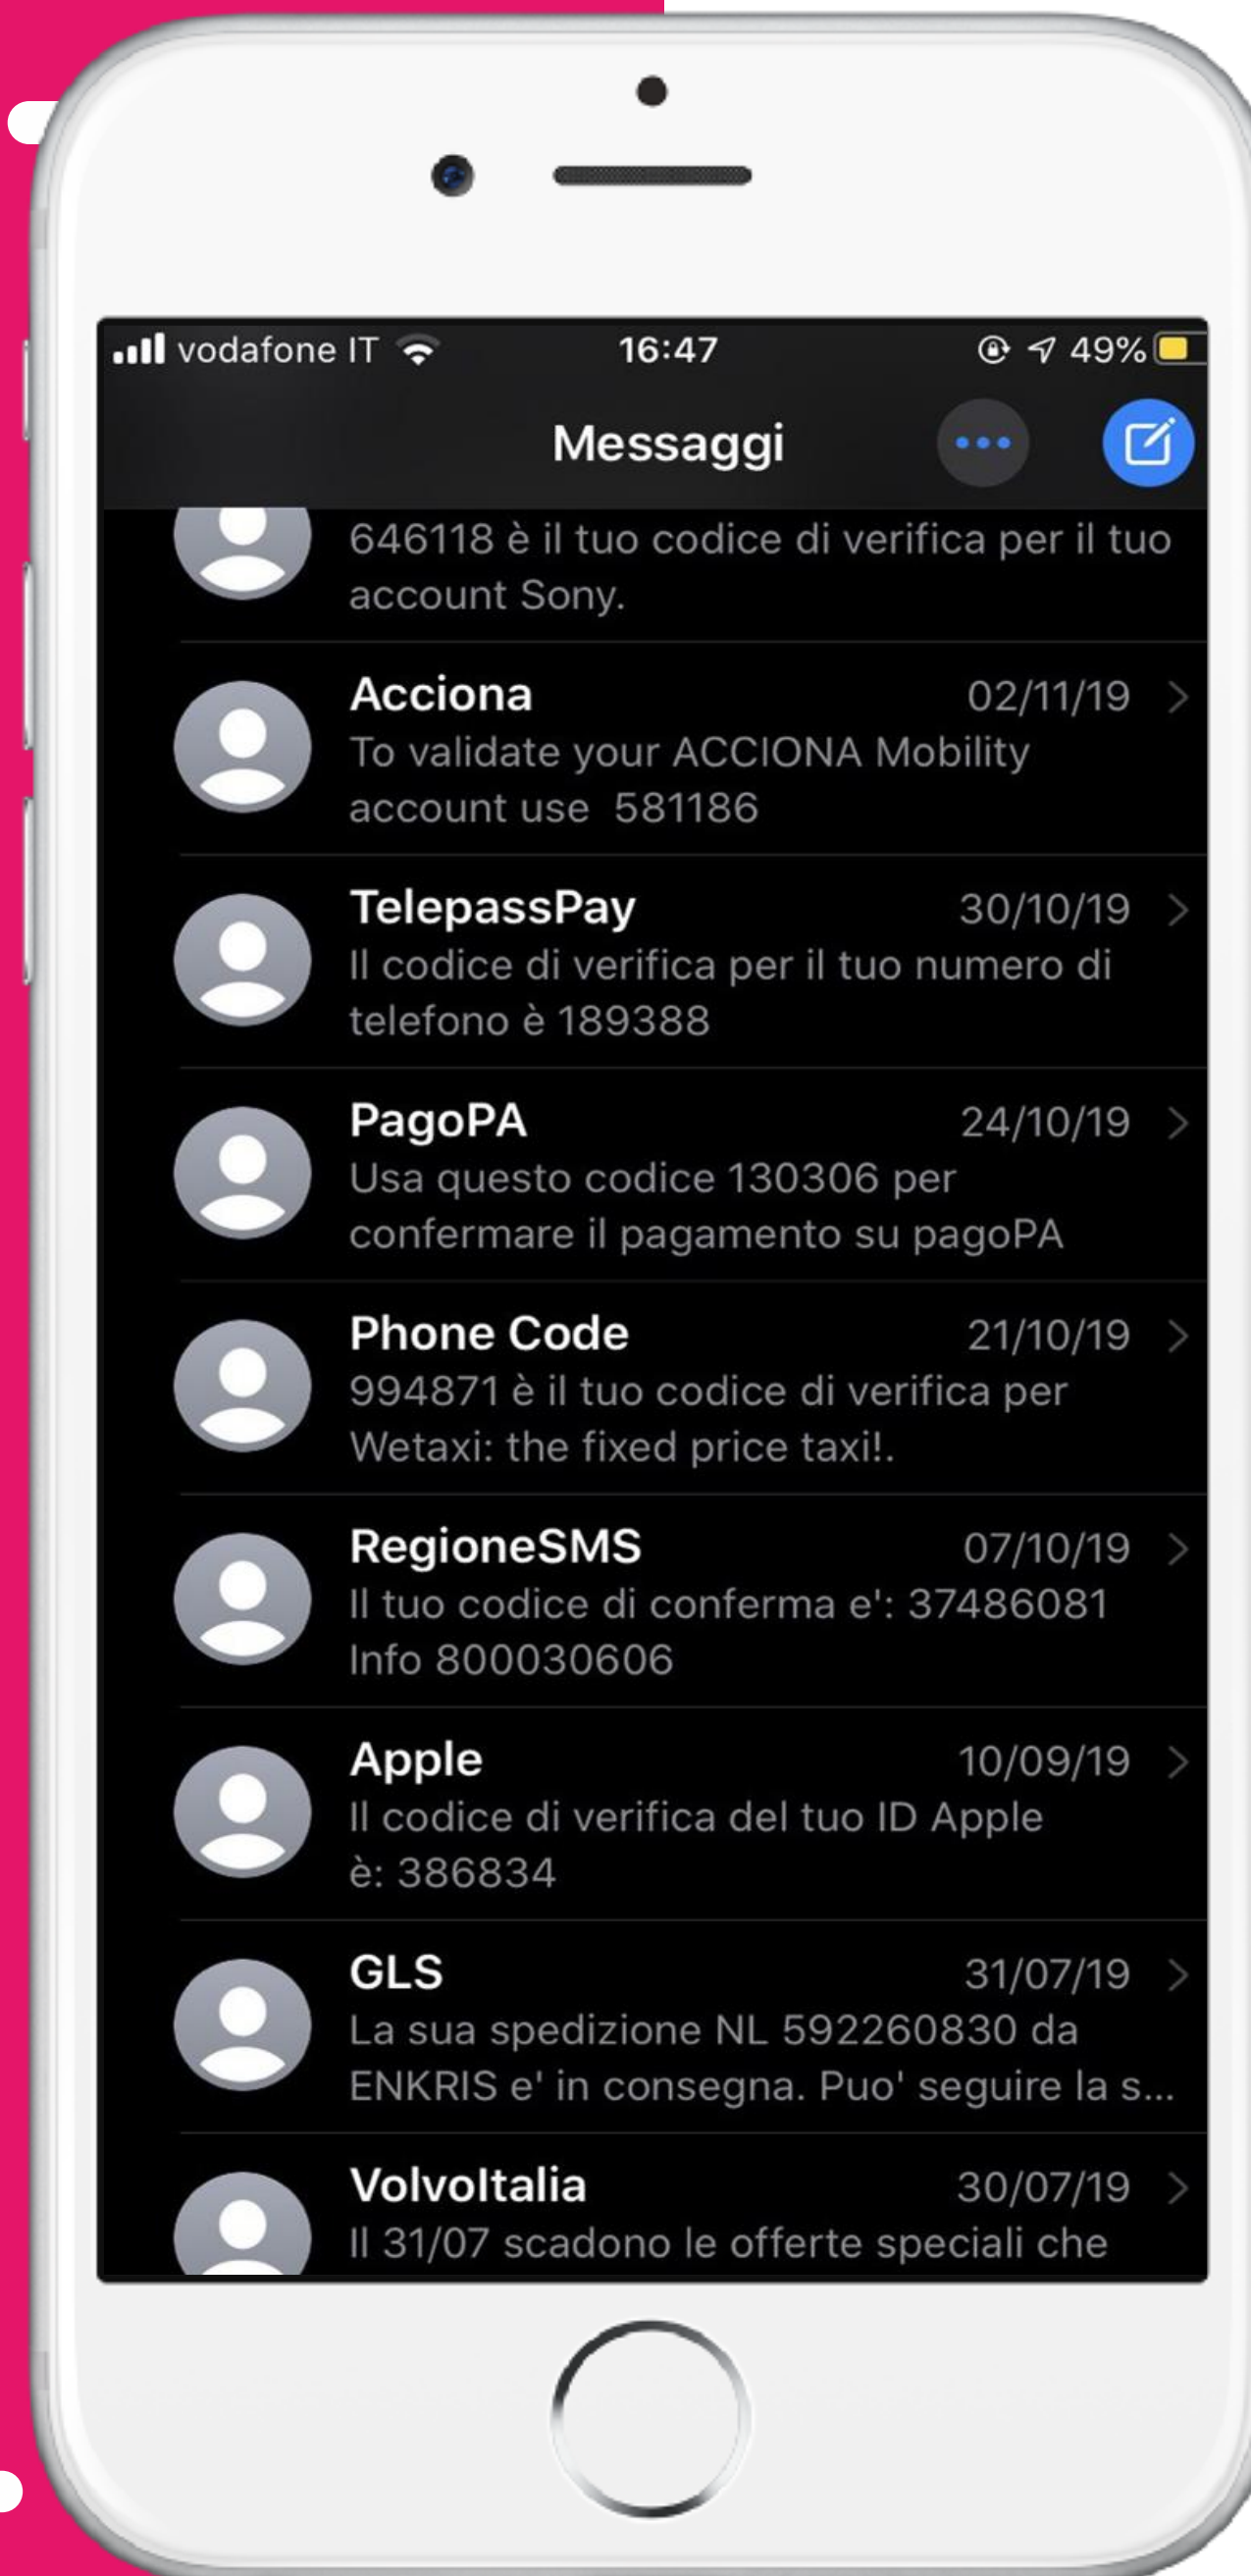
vodafone IT 16:47 49%

Messaggi

646118 è il tuo codice di verifica per il tuo account Sony.

Acciona 02/11/19
To validate your ACCIONA Mobility account use 581186

TelepassPay 30/10/19
Il codice di verifica per il tuo numero di telefono è 189388

PagoPA 24/10/19
Usa questo codice 130306 per confermare il pagamento su pagoPA

Phone Code 21/10/19
994871 è il tuo codice di verifica per Wetaxi: the fixed price taxi!.

RegioneSMS 07/10/19
Il tuo codice di conferma e': 37486081 Info 800030606

Apple 10/09/19
Il codice di verifica del tuo ID Apple è: 386834

GLS 31/07/19
La sua spedizione NL 592260830 da ENKRIS e' in consegna. Puo' seguire la s...

VolvoItalia 30/07/19
Il 31/07 scadono le offerte speciali che